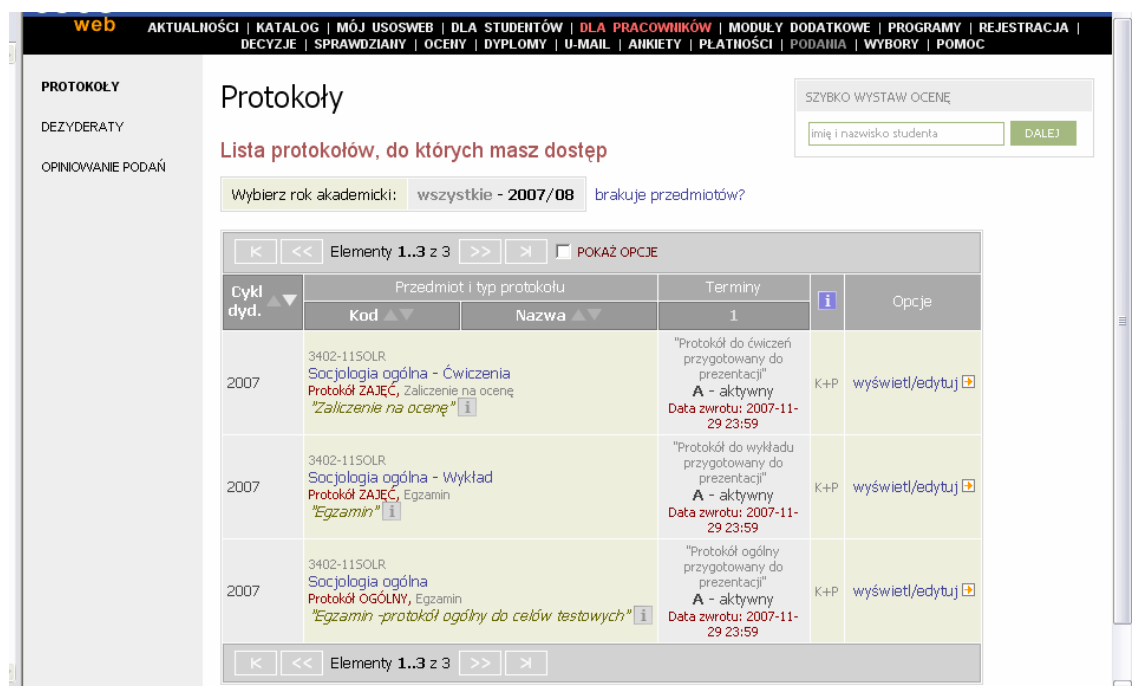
web AKTUALNOŚCI | KATALOG | MÓJ USOSWEB | DLA STUDENTÓW | DLA PRACOWNIKÓW | MODUŁY DODATKOWE | PROGRAMY | REJESTRACJA | DECYZJE | SPRAWDZIANY | OCENY | DYPLOMY | U-MAIL | ANKIETY | PŁATNOŚCI | PODANIA | WYBORY | POMOC

PROTOKOŁY
DEZYDERATY
OPINIOWANIE PODAŃ

Protokoły

SZYBKO WYSTAW OCENĘ
imię i nazwisko studenta
DALEJ

Lista protokołów, do których masz dostęp

Wybierz rok akademicki: wszystkie - 2007/08 brakuje przedmiotów?

Elementy 1..3 z 3 POKAŻ OPCJE

| Cykl dyd. | Przedmiot i typ protokołu: Kod | Nazwa | Terminy 1 | i | Opcje |
|---|---|---|---|---|---|
| 2007 | 3402-11SOLR Socjologia ogólna - Ćwiczenia Protokół ZAJĘĆ, Zaliczenie na ocenę "Zaliczenie na ocenę" | | "Protokół do ćwiczeń przygotowany do prezentacji" A - aktywny Data zwrotu: 2007-11-29 23:59 | K+P | wyświetl/edytuj |
| 2007 | 3402-11SOLR Socjologia ogólna - Wykład Protokół ZAJĘĆ, Egzamin "Egzamin" | | "Protokół do wykładu przygotowany do prezentacji" A - aktywny Data zwrotu: 2007-11-29 23:59 | K+P | wyświetl/edytuj |
| 2007 | 3402-11SOLR Socjologia ogólna Protokół OGÓLNY, Egzamin "Egzamin -protokół ogólny do celów testowych" | | "Protokół ogólny przygotowany do prezentacji" A - aktywny Data zwrotu: 2007-11-29 23:59 | K+P | wyświetl/edytuj |

Elementy 1..3 z 3